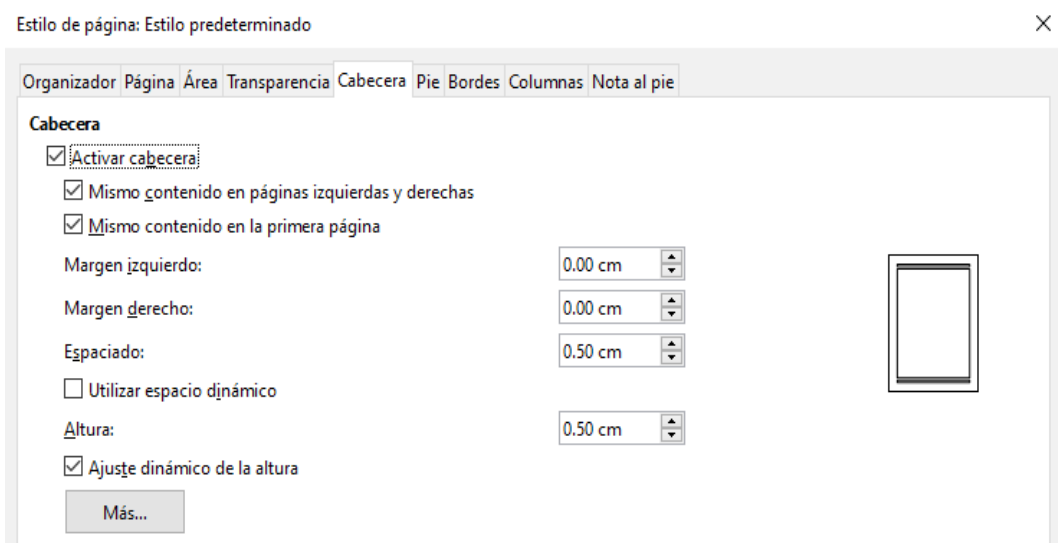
Estilo de página: Estilo predeterminado

×

Organizador Página Área Transparencia Cabecera Pie Bordes Columnas Nota al pie

Cabecera

☑ Activar cabecera

☑ Mismo contenido en páginas izquierdas y derechas

☑ Mismo contenido en la primera página

Margen izquierdo: 0.00 cm

Margen derecho: 0.00 cm

Espaciado: 0.50 cm

☐ Utilizar espacio dinámico

Altura: 0.50 cm

☑ Ajuste dinámico de la altura

Más...